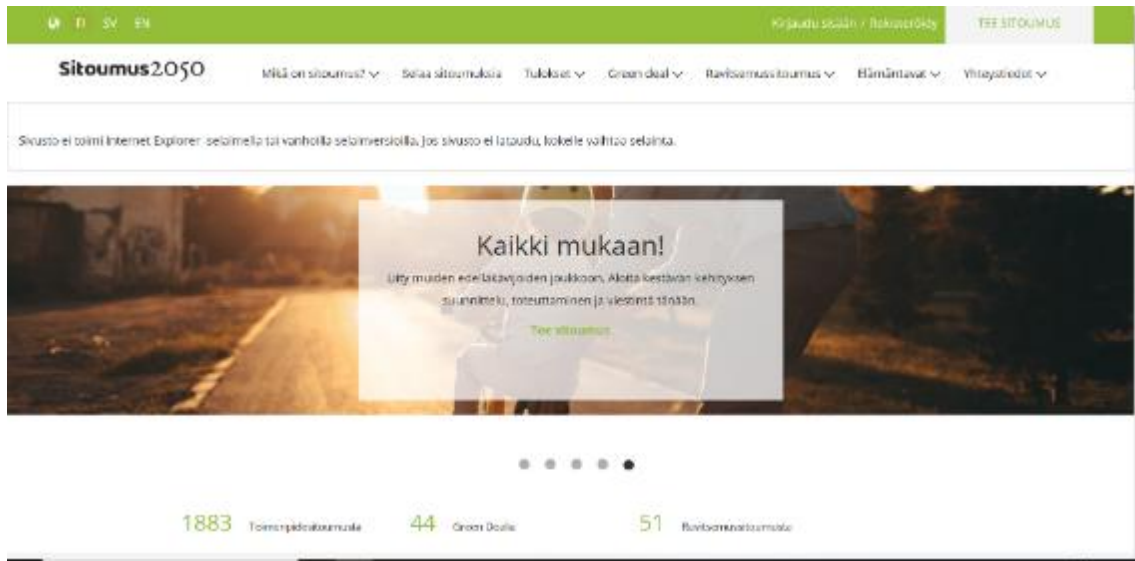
FI SV EN

Kirjaudu sisään / Rekisteröidy

TEE SITOUMUS

Sitoumus2050

Mikä on sitoumus? ∨ Selaa sitoumuksia Tulokset ∨ Green deal ∨ Ravitsemussitoumus ∨ Elämäntavat ∨ Yhteystiedot ∨

Sivusto ei toimi Internet Explorer -selaimella tai vanhoilla selainversioilla. Jos sivusto ei lataudu, kokeile vaihtaa selainta.

Kaikki mukaan!

Liity muiden edelläkävijöiden joukkoon. Aloita kestävän kehityksen suunnittelu, toteuttaminen ja viestintä tänään.

Tee sitoumus

1883 Toimenpidesitoumusta 44 Green Dealia 51 Ravitsemussitoumusta